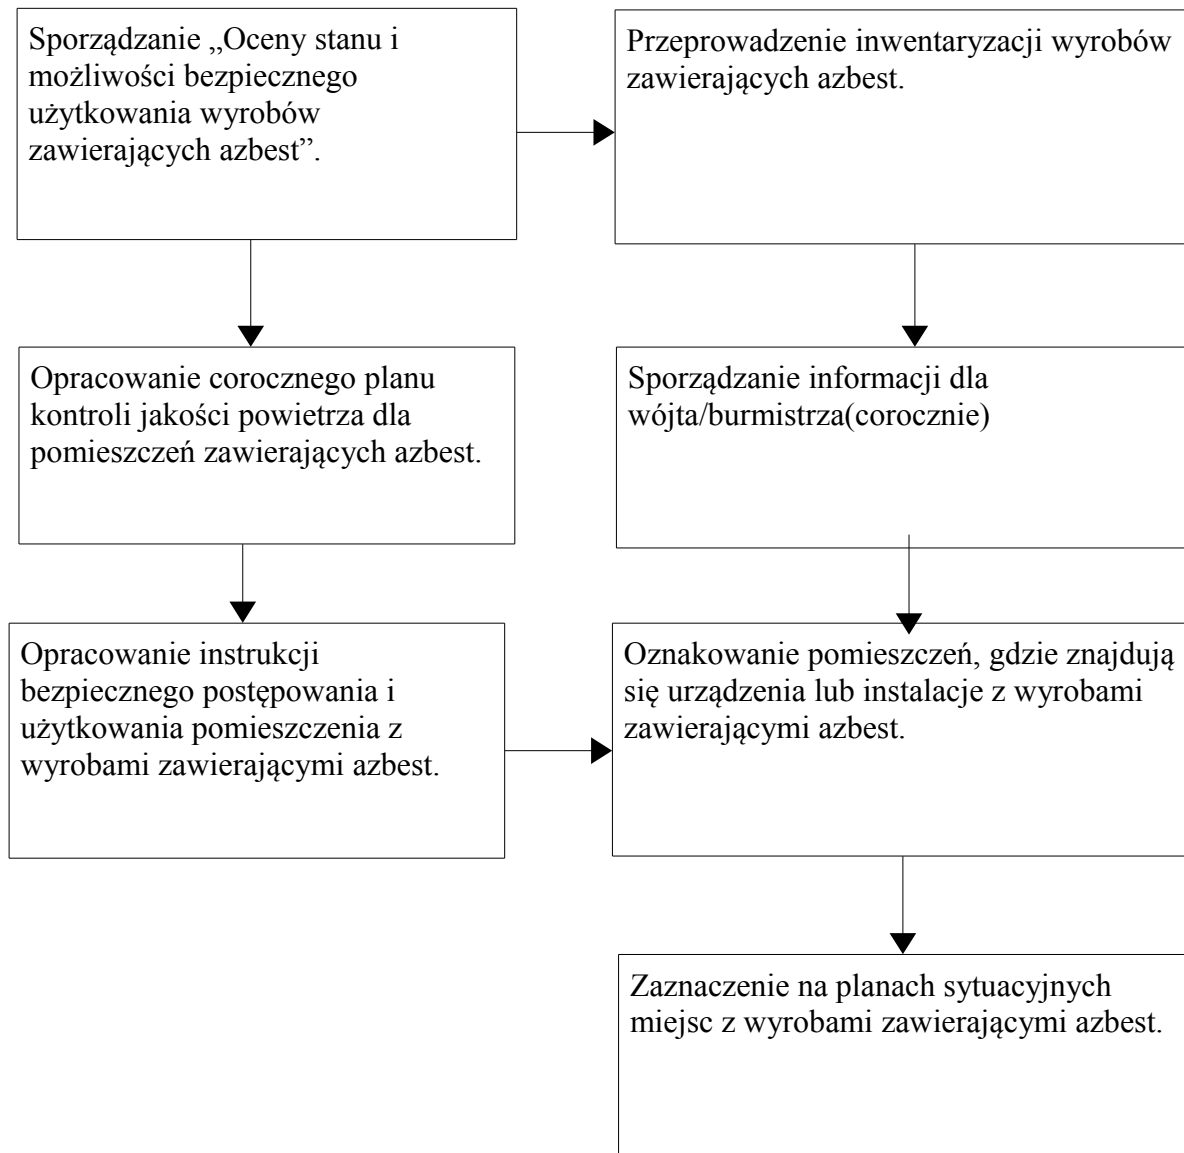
Sporządzanie „Oceny stanu i możliwości bezpiecznego użytkowania wyrobów zawierających azbest”.

Przeprowadzenie inwentaryzacji wyrobów zawierających azbest.

Opracowanie corocznego planu kontroli jakości powietrza dla pomieszczeń zawierających azbest.

Sporządzanie informacji dla wójta/burmistrza(corocznie)

Opracowanie instrukcji bezpiecznego postępowania i użytkowania pomieszczenia z wyrobami zawierającymi azbest.

Oznakowanie pomieszczeń, gdzie znajdują się urządzenia lub instalacje z wyrobami zawierającymi azbest.

Zaznaczenie na planach sytuacyjnych miejsc z wyrobami zawierającymi azbest.